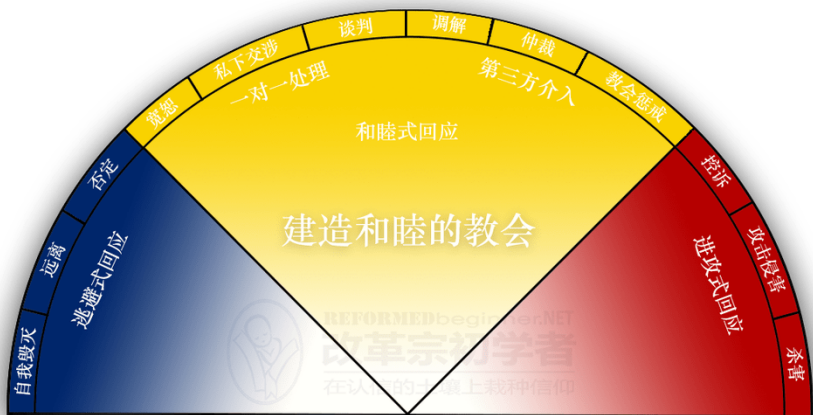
宽恕
私下交涉
谈判
调解
仲裁
教会惩戒
一对一处理
第三方介入
和睦式回应
否定
远离
自我毁灭
逃避式回应
控诉
攻击侵害
杀害
进攻式回应
建造和睦的教会
REFORMEDbeginner.NET
改革宗初学者
在认识的真道上栽种信仰